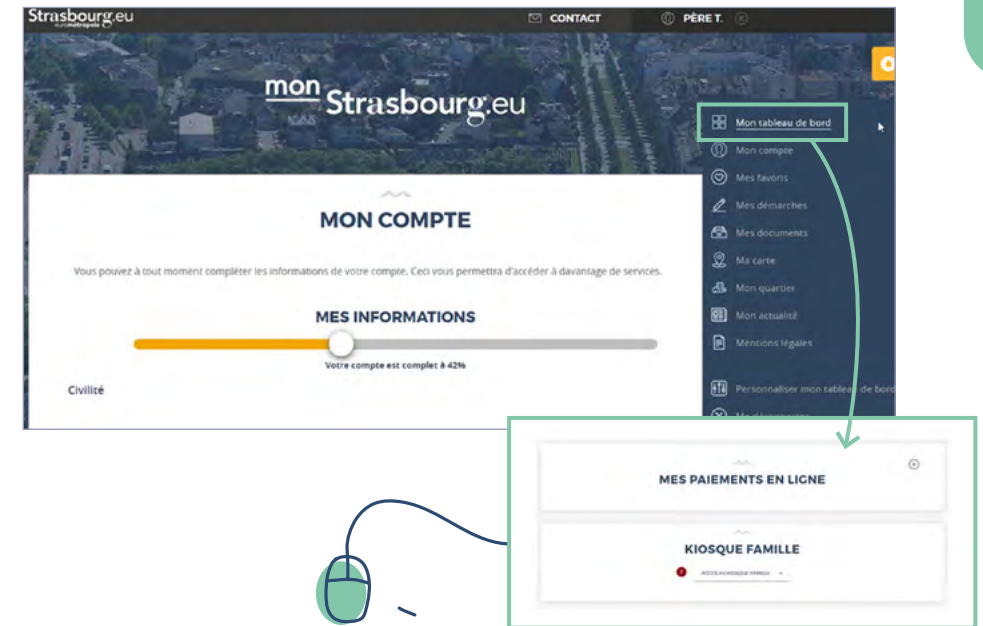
Strasbourg.eu
eurométropole

CONTACT

PÈRE T.

mon Strasbourg.eu

Mon tableau de bord
Mon compte
Mes favoris
Mes démarches
Mes documents
Ma carte
Mon quartier
Mon actualité
Mentions légales

Personnaliser mon tableau de bord
Me déconnecter

MON COMPTE

Vous pouvez à tout moment compléter les informations de votre compte. Ceci vous permettra d'accéder à davantage de services.

MES INFORMATIONS

Votre compte est complet à 42%

Civilité

MES PAIEMENTS EN LIGNE

KIOSQUE FAMILLE

ACCÈS AU KIOSQUE FAMILLE